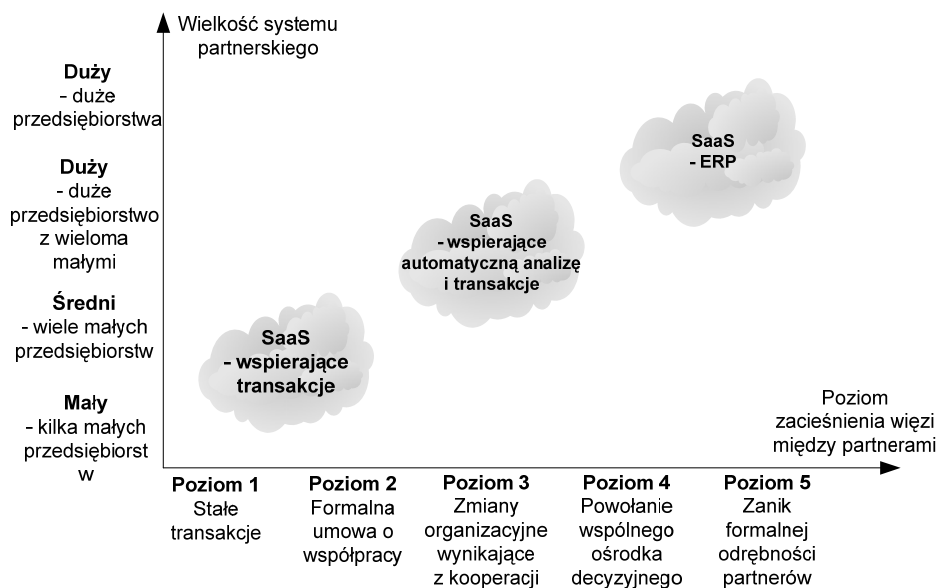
Wielkość systemu partnerskiego

**Duży**
- duże przedsiębiorstwa

**Duży**
- duże przedsiębiorstwo z wieloma małymi

**Średni**
- wiele małych przedsiębiorstw

**Mały**
- kilka małych przedsiębiorst w

SaaS - ERP

SaaS - wspierające automatyczną analizę i transakcje

SaaS - wspierające transakcje

Poziom zacieśnienia więzi między partnerami

**Poziom 1**
Stałe transakcje

**Poziom 2**
Formalna umowa o współpracy

**Poziom 3**
Zmiany organizacyjne wynikające z kooperacji

**Poziom 4**
Powołanie wspólnego ośrodka decyzyjnego

**Poziom 5**
Zanik formalnej odrębności partnerów